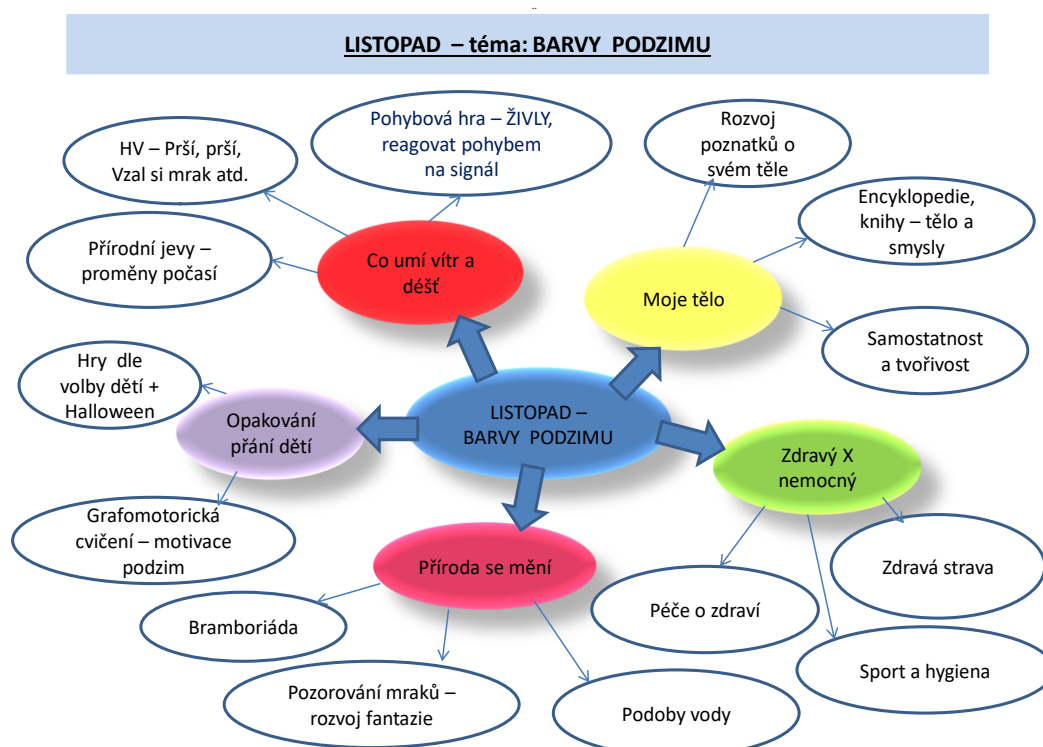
LISTOPAD – téma: BARVY PODZIMU

LISTOPAD – BARVY PODZIMU

Co umí vítr a déšť

HV – Prší, prší, Vzal si mrak atd.

Pohybová hra – ŽIVLY, reagovat pohybem na signál

Přírodní jevy – proměny počasí

Moje tělo

Rozvoj poznatků o svém těle

Encyklopedie, knihy – tělo a smysly

Samostatnost a tvořivost

Opakování přání dětí

Hry dle volby dětí + Halloween

Grafomotorická cvičení – motivace podzim

Zdravý X nemocný

Zdravá strava

Péče o zdraví

Sport a hygiena

Příroda se mění

Bramboriáda

Pozorování mraků – rozvoj fantazie

Podoby vody